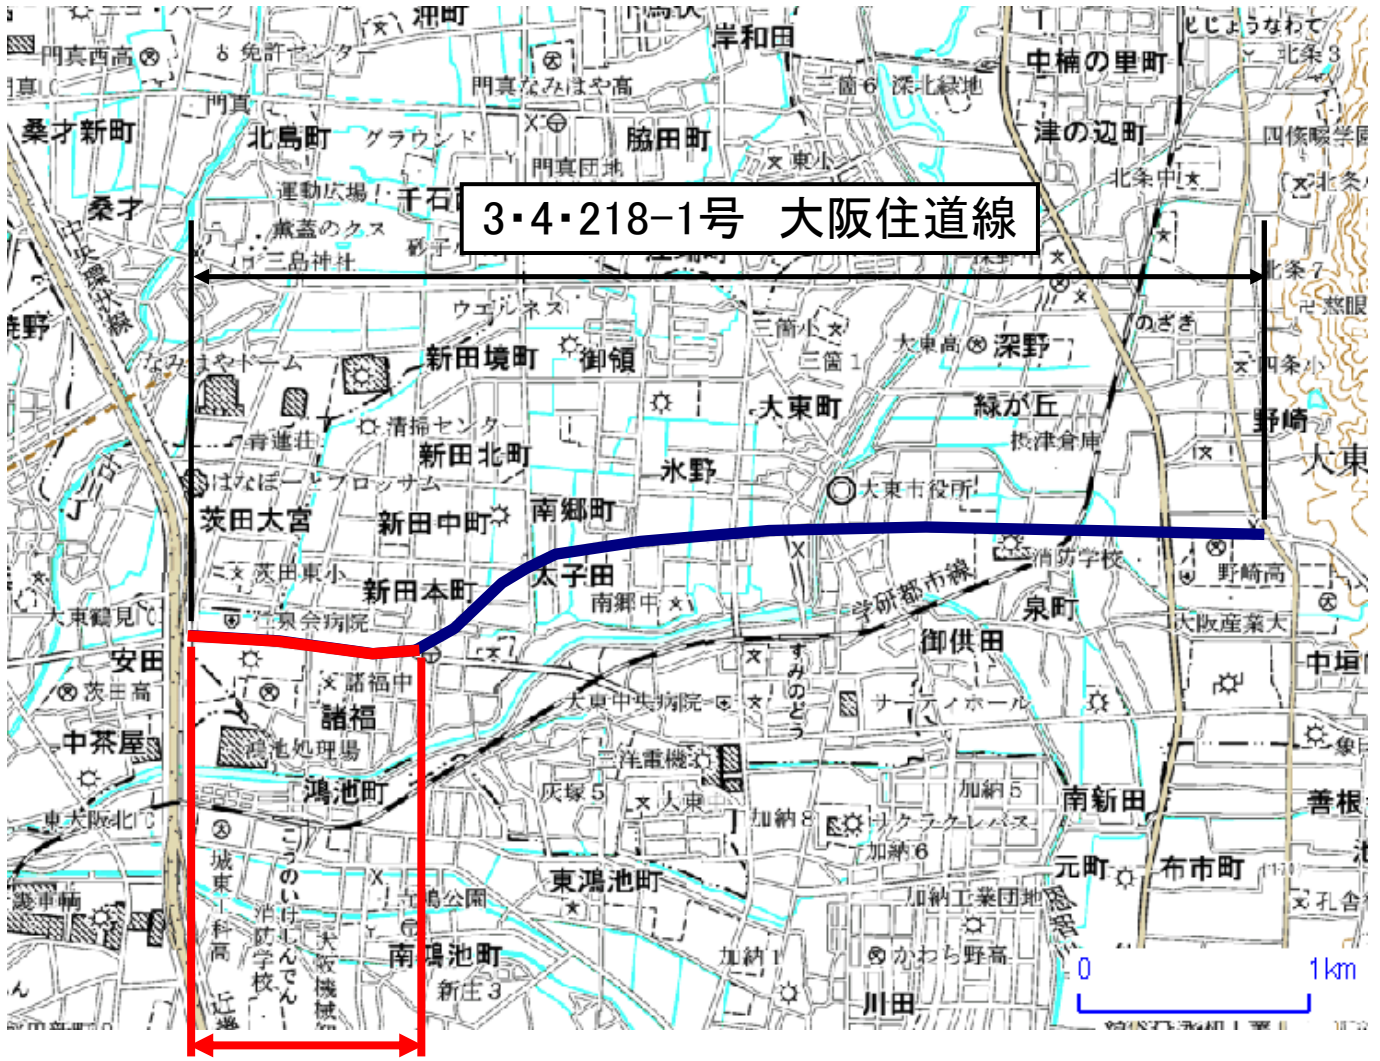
3・4・218-1号　大阪住道線

冲町
岸和田
門真西高
免許センター
門真なみはや高
中楠の里町
じょうなわて
北条3
門真IC
三箇6
深北緑地
桑才新町
門真
北島町
グラウンド
脇田町
津の辺町
四條畷学園
門真団地
東小
運動広場
千石
北条中
北条
桑才
薫蓋のクス
砂子
三島神社
北条7
中央環状線
ウエルネス
のざき
慈眼
三箇小
大東高
深野
四条小
なみはやドーム
新田境町
御領
三箇1
大東町
緑が丘
野崎
清掃センター
青蓮壮
新田北町
摂津倉庫
大東
氷野
はなぱーくプロッサム
大東市役所
茨田大宮
新田中町
南郷町
消防学校
野崎高
茨田東小
太子田
学研都市線
新田本町
南郷中
大東鶴見IC
泉町
大阪産業大
仁泉会病院
御供田
安田
諸福中
すみのどう
中垣
茨田高
大東中央病院
サーティホール
諸福
中茶屋
鴻池処理場
三洋電機
灰塚5
加納5
南新田
鴻池町
大東中
善根
加納8
ユーラーグレバス
東大阪北IC
加納6
城東工科高
このいけしんでん
消防学校
鴻池公園
東鴻池町
元町
布市町
加納工業団地
孔舎
大阪機械
南鴻池町
加納1
かわち野高
0
1km
新庄3
近畿
川田